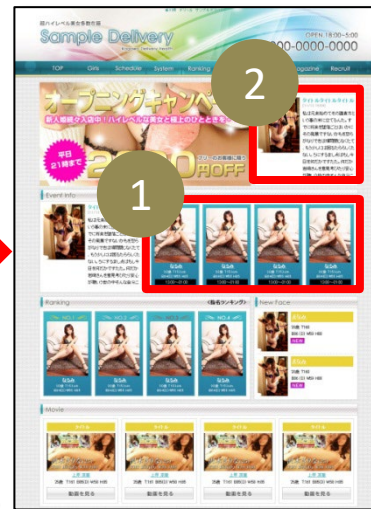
超ハイレベル美女専門店
Sample Delivery
OPEN 18:00~5:00
000-0000-0000

TOP Girls Schedule System Ranking Magazine Recruit

オープニングキャンペ
新人増続々入店中！ハイレベルな美女と極上のひととき
平日21時まで
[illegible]OFF

2

1

Event Info

Ranking
〈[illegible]ランキング〉

New Face

NEW
NEW

Movie

動画を見る
動画を見る
動画を見る
動画を見る